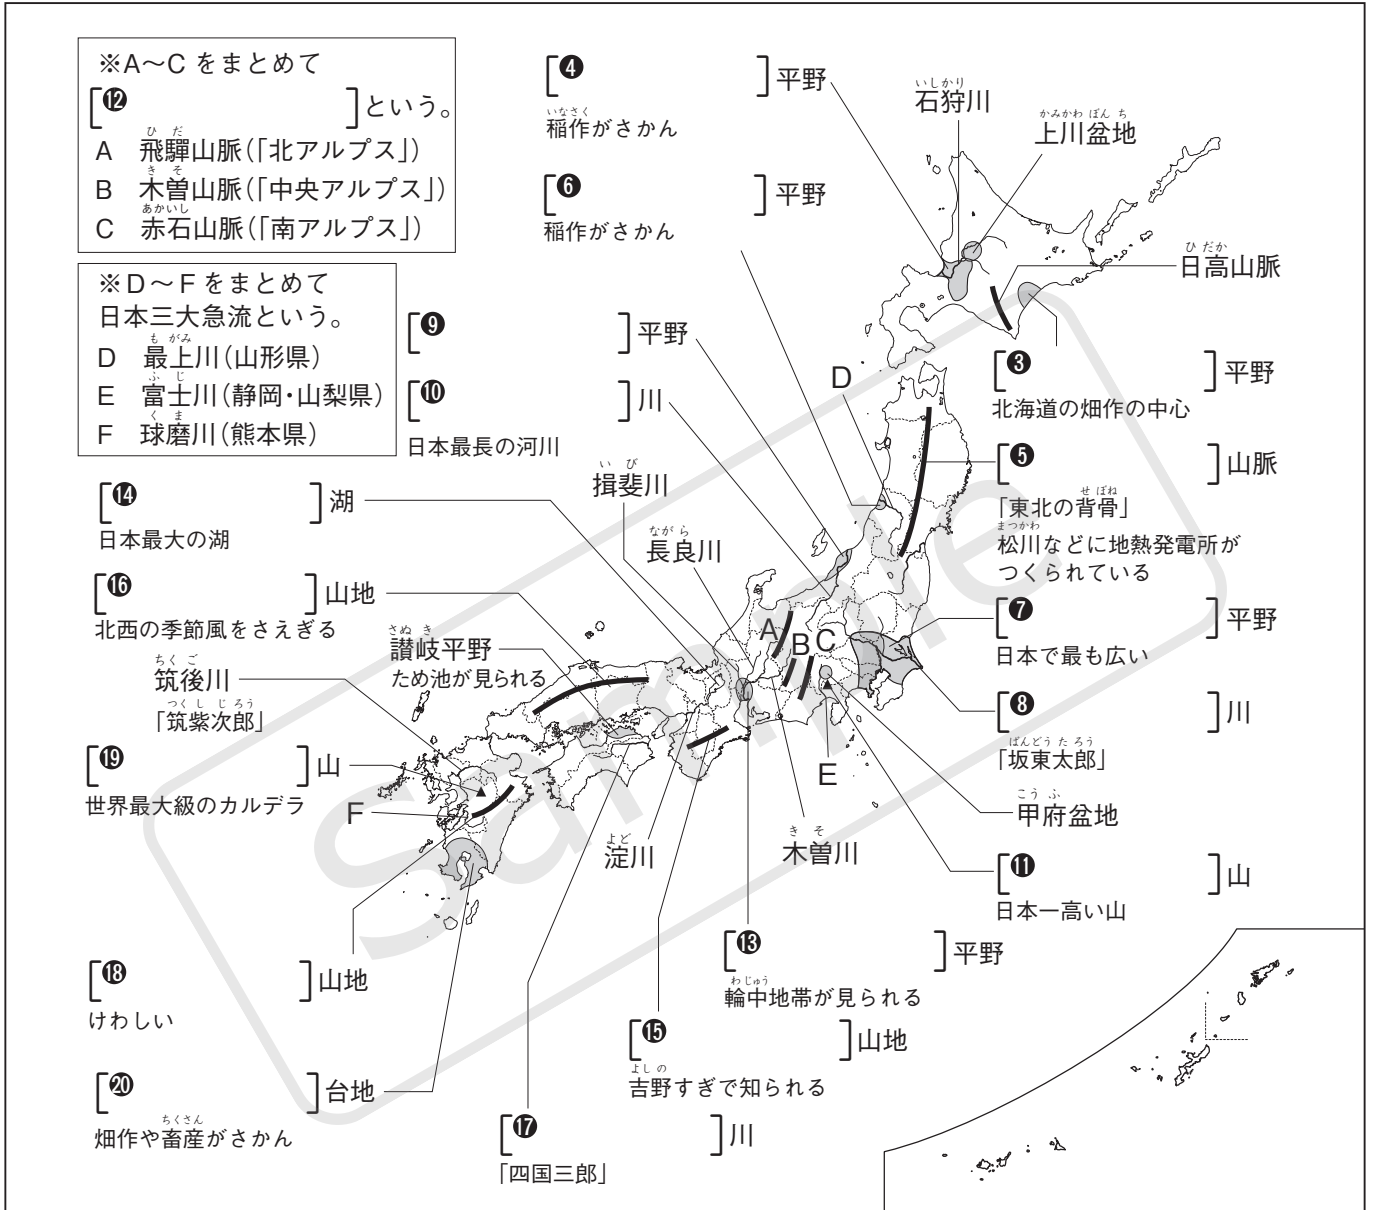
※A～C をまとめて
[⑫ ]という。
A 飛騨山脈(「北アルプス」)
B 木曽山脈(「中央アルプス」)
C 赤石山脈(「南アルプス」)

※D～F をまとめて
日本三大急流という。
D 最上川(山形県)
E 富士川(静岡・山梨県)
F 球磨川(熊本県)

[④ ]平野
稲作がさかん

[⑥ ]平野
稲作がさかん

石狩川

上川盆地

日高山脈

[③ ]平野
北海道の畑作の中心

[⑨ ]平野

[⑩ ]川
日本最長の河川

D

[⑤ ]山脈
「東北の背骨」
松川などに地熱発電所がつくられている

[⑭ ]湖
日本最大の湖

揖斐川

長良川

[⑯ ]山地
北西の季節風をさえぎる

讃岐平野
ため池が見られる

A B C

[⑦ ]平野
日本で最も広い

筑後川
「筑紫次郎」

[⑧ ]川
「坂東太郎」

[⑲ ]山
世界最大級のカルデラ

E

F

甲府盆地

淀川

木曽川

[⑪ ]山
日本一高い山

[⑬ ]平野
輪中地帯が見られる

[⑱ ]山地
けわしい

[⑮ ]山地
吉野すぎで知られる

[⑳ ]台地
畑作や畜産がさかん

[⑰ ]川
「四国三郎」

Sample